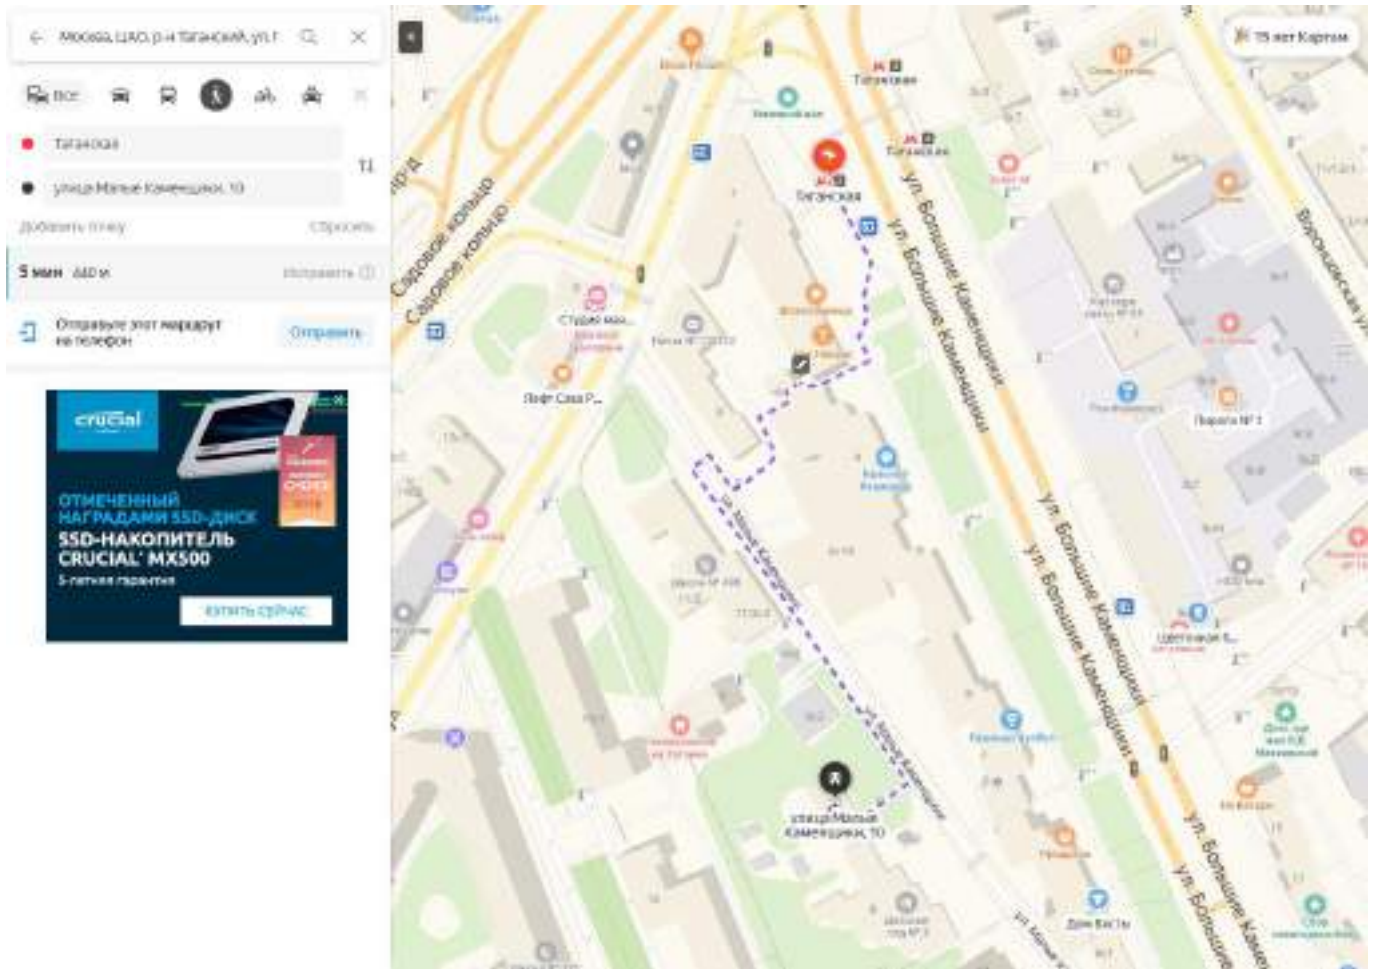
Москва, ЦАО, р-н Таганский, ул.

Все

Таганская

улица Малые Каменщики, 10

Добавить точку

Сбросить

5 мин 440 м

Исправить

Отправьте этот маршрут на телефон

Отправить

crucial

ОТМЕЧЕННЫЙ НАГРАДАМИ SSD-ДИСК

SSD-НАКОПИТЕЛЬ CRUCIAL MX500

5-летняя гарантия

КУПИТЬ СЕЙЧАС

15 лет Картам

Таганская

Таганская

Таганская

Садовое кольцо

Садовое кольцо

ул. Большие Каменщики

ул. Большие Каменщики

ул. Большие Каменщики

ул. Большие Каменщики

ул. Большие Каменщики

ул. Большие Каменщики

Воронцовская ул.

Студия мак...

Лофт Caса Р...

Ул. Малые Каменщики

ул. Малые Каменщики

улица Малые Каменщики, 10

Парапп № 1

Дом Васты